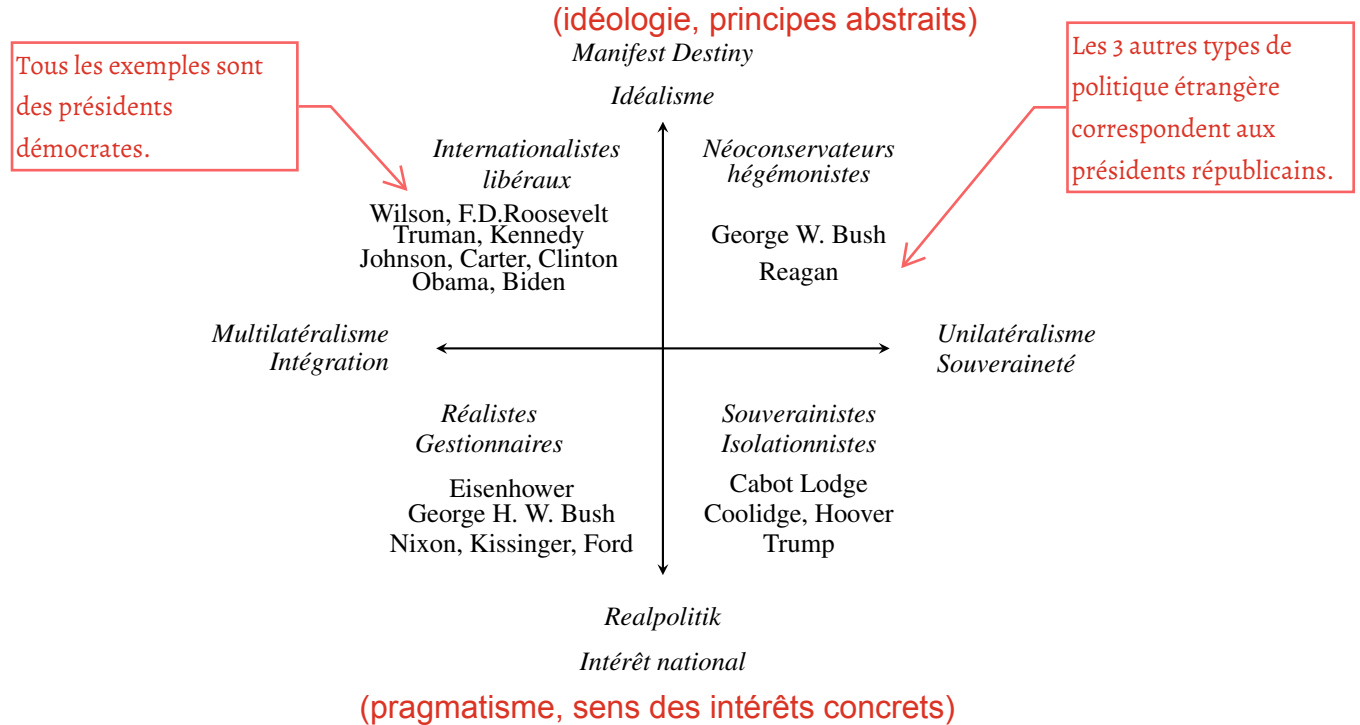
(idéologie, principes abstraits)
Manifest Destiny
Idéalisme

Tous les exemples sont des présidents démocrates.

Les 3 autres types de politique étrangère correspondent aux présidents républicains.

Internationalistes libéraux
Wilson, F.D.Roosevelt
Truman, Kennedy
Johnson, Carter, Clinton
Obama, Biden

Néoconservateurs hégémonistes
George W. Bush
Reagan

Multilatéralisme
Intégration

Unilatéralisme
Souveraineté

Réalistes
Gestionnaires
Eisenhower
George H. W. Bush
Nixon, Kissinger, Ford

Souverainistes
Isolationnistes
Cabot Lodge
Coolidge, Hoover
Trump

Realpolitik
Intérêt national
(pragmatisme, sens des intérêts concrets)